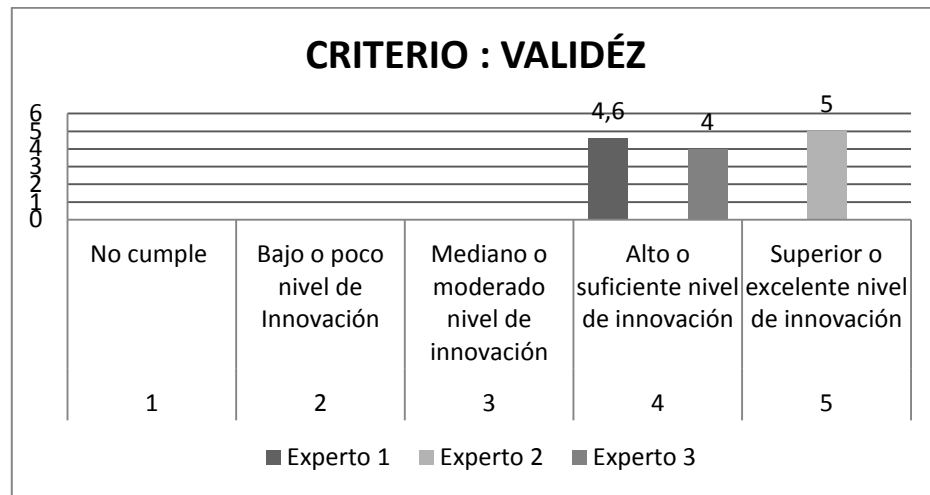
CRITERIO : VALIDÉZ

6
5
4
3
2
1
0

4,6
4
5

| No cumple | Bajo o poco nivel de Innovación | Mediano o moderado nivel de innovación | Alto o suficiente nivel de innovación | Superior o excelente nivel de innovación |
|---|---|---|---|---|
| 1 | 2 | 3 | 4 | 5 |

Experto 1   Experto 2   Experto 3